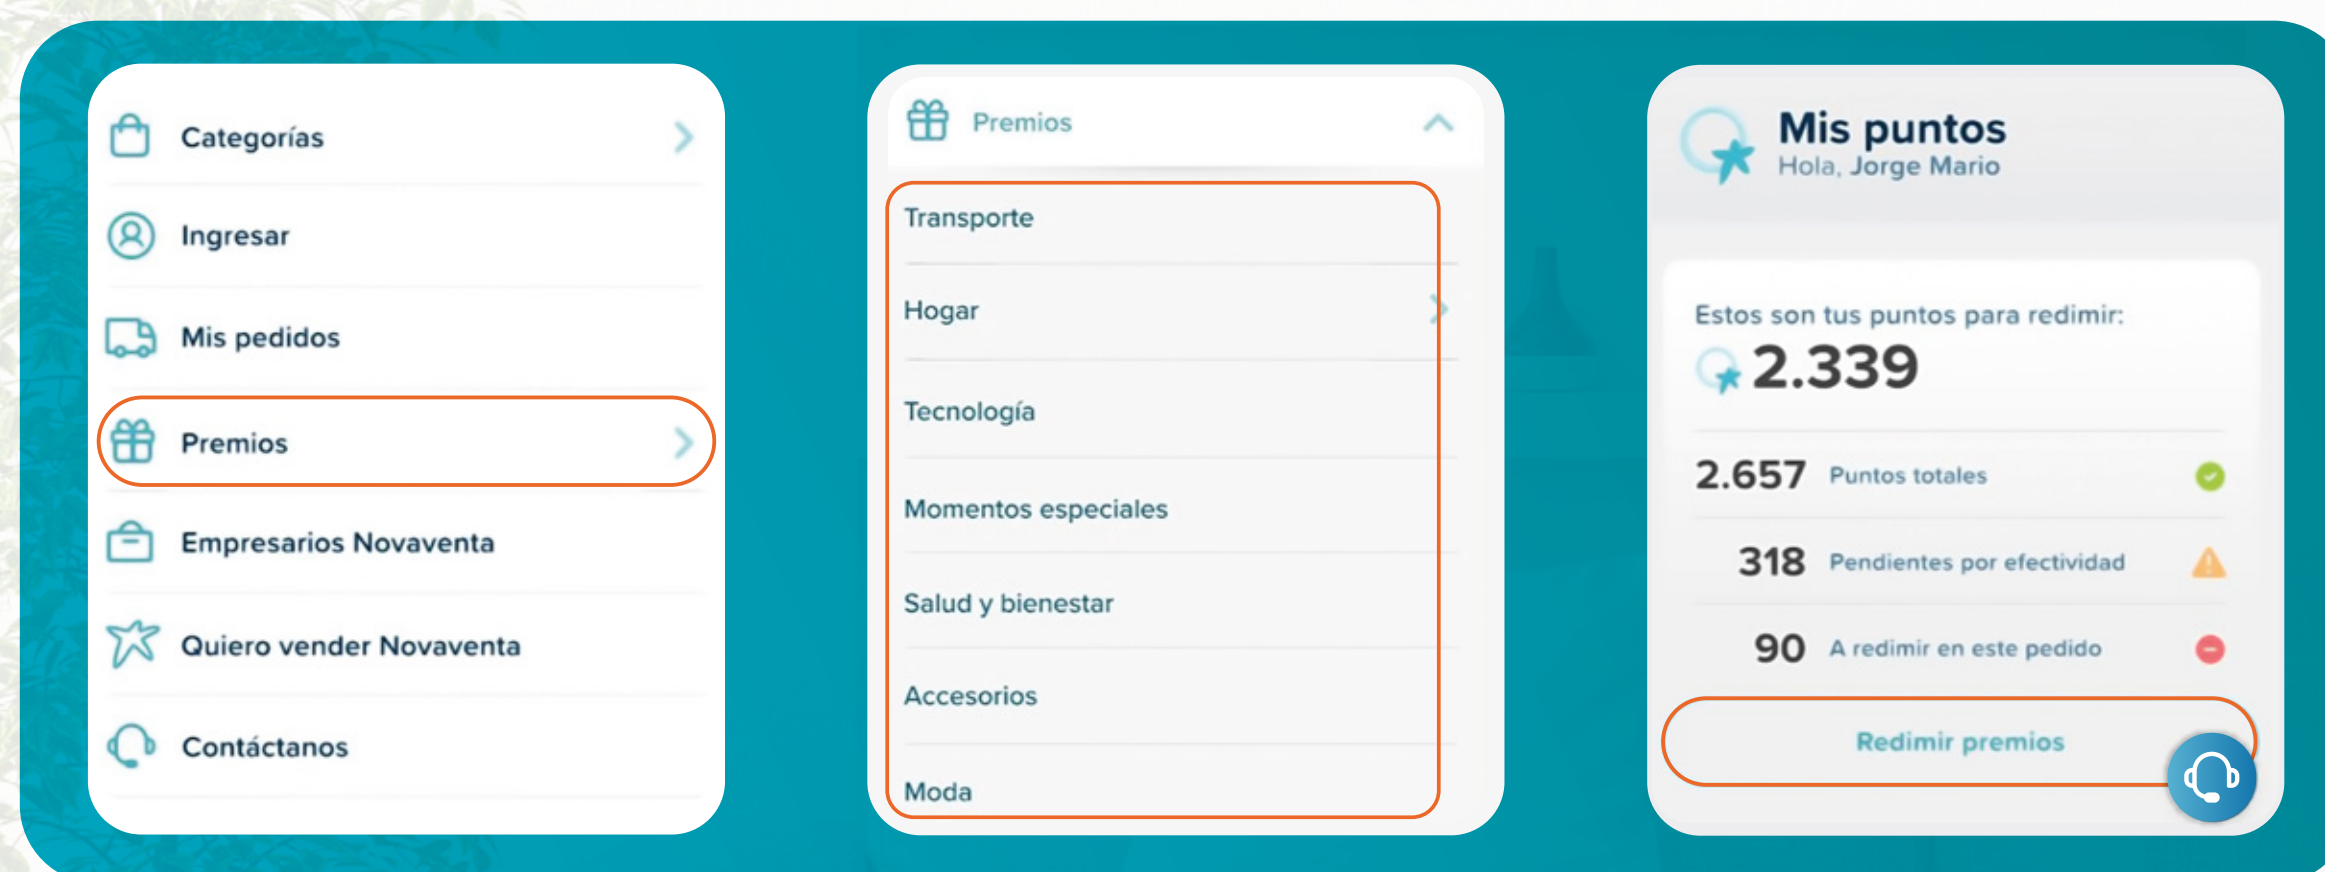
Categorías

Ingresar

Mis pedidos

Premios

Empresarios Novaventa

Quiero vender Novaventa

Contáctanos

Premios

Transporte

Hogar

Tecnología

Momentos especiales

Salud y bienestar

Accesorios

Moda

Mis puntos
Hola, Jorge Mario

Estos son tus puntos para redimir:
2.339

2.657 Puntos totales

318 Pendientes por efectividad

90 A redimir en este pedido

Redimir premios